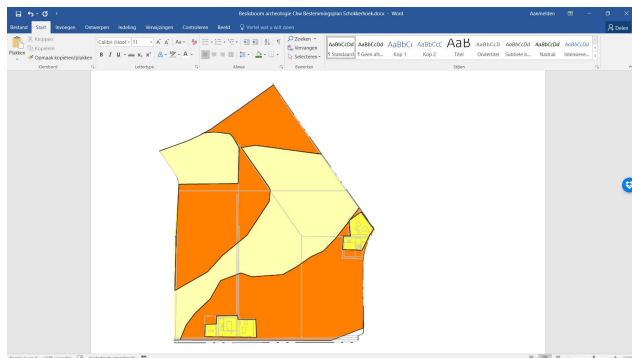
Beslisboom archeologie Ctw Bestemmingsplan Schokkerhoek.docx - Word

Aanmelden

Bestand Start Invoegen Ontwerpen Indeling Verwijzingen Verzendlijsten Controleren Beeld Vertel wat u wilt doen

Delen

Knippen
Kopiëren
Plakken
Opmaak kopiëren/plakken
Klembord

Calibri (Hoofd · 11
Lettertype

Alinea

Zoeken
Vervangen
Selecteren
Bewerken

AaBbCcDd 1 Standaard
AaBbCcDd 1 Geen afs...
AaBbCc Kop 1
AaBbCcC Kop 2
AaB Titel
AaBbCcD Ondertitel
AaBbCcDd Subtiele b...
AaBbCcDd Nadruk
AaBbCcDd Intensieve...
Stijlen

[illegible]